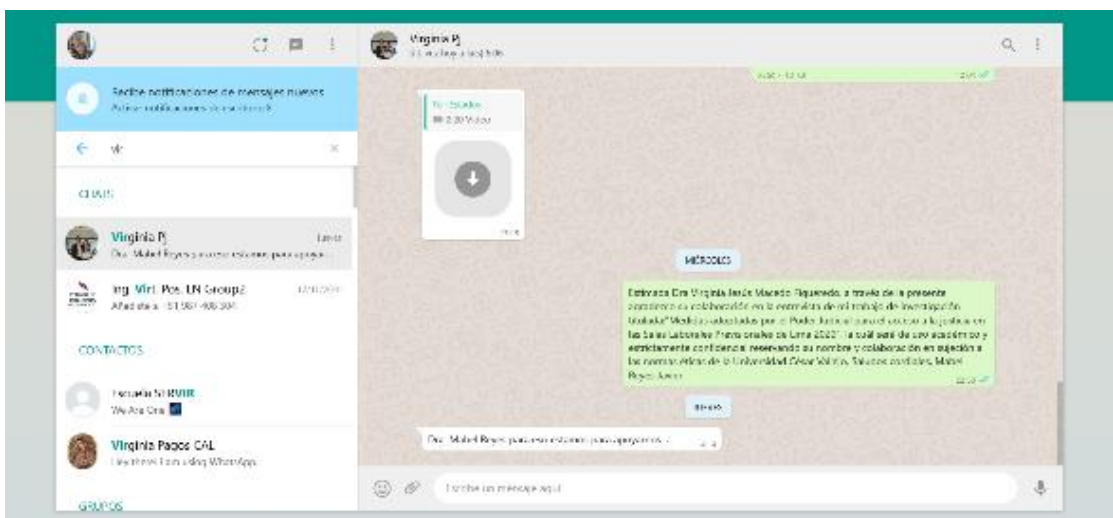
Virginia Pj
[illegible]

Recibe notificaciones de mensajes nuevos
Activa notificaciones de escritorio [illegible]

vir

CHATS

Virginia Pj
Lunes
Dra. Mabel Reyes para eso estamos para apoyar...

Ing. Miri. Pos. LN Group2
17/11/2020
Añadido a +51 987 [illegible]

CONTACTOS

Escuela SERVIR
We Are One

Virginia Pagos CAL
Hey there! I am using WhatsApp.

GRUPOS

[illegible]

Tu: Estados
0:20 Video

MIÉRCOLES

Estimada Dra Virginia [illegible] Macedo Figueredo, a través de la presente agradezco su colaboración en la entrevista de mi trabajo de investigación titulado" Medidas adoptadas por el Poder Judicial para el acceso a la justicia en las Salas Laborales Permanentes de Lima 2020" la cuál será de uso académico y estrictamente confidencial reservando su nombre y colaboración en sujeción a las normas éticas de la Universidad César Vallejo. Saludos cordiales, Mabel Reyes Amez

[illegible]

Dra. Mabel Reyes para eso estamos para apoyarnos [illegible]

Escribe un mensaje aquí